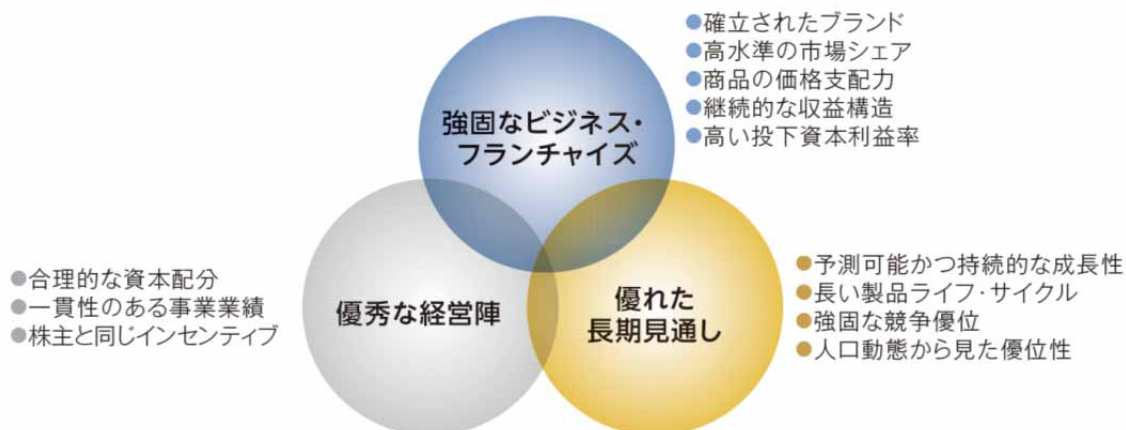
●確立されたブランド
●高水準の市場シェア
●商品の価格支配力
●継続的な収益構造
●高い投下資本利益率

強固なビジネス・フランチャイズ

●合理的な資本配分
●一貫性のある事業業績
●株主と同じインセンティブ

優秀な経営陣

優れた長期見通し

●予測可能かつ持続的な成長性
●長い製品ライフ・サイクル
●強固な競争優位
●人口動態から見た優位性